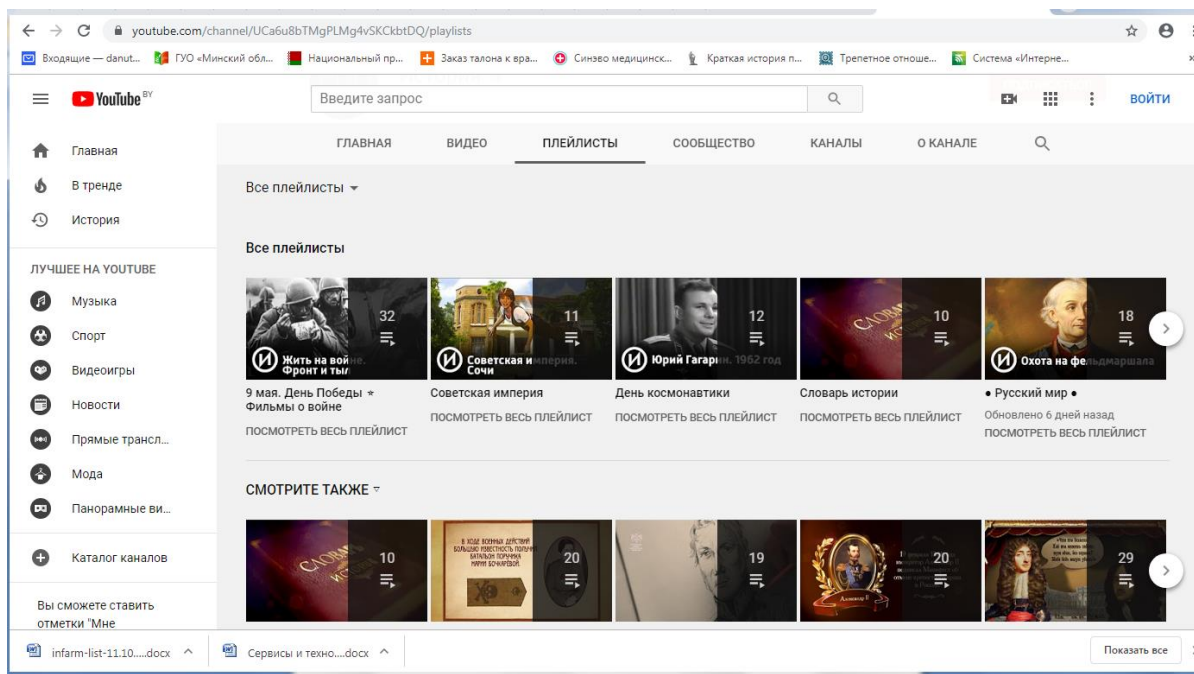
youtube.com/channel/UCa6u8bTMgPLMg4vSKCkbtDQ/playlists

Входящие — danut... ГУО «Минский обл... Национальный пр... Заказ талона к вра... Синэво медицинск... Краткая история п... Трепетное отноше... Система «Интерне...

YouTube BY

Введите запрос

ВОЙТИ

Главная
В тренде
История

ЛУЧШЕЕ НА YOUTUBE

Музыка
Спорт
Видеоигры
Новости
Прямые трансл...
Мода
Панорамные ви...

Каталог каналов

Вы сможете ставить отметки "Мне

ГЛАВНАЯ ВИДЕО ПЛЕЙЛИСТЫ СООБЩЕСТВО КАНАЛЫ О КАНАЛЕ

Все плейлисты

Все плейлисты

32
Жить на войне. Фронт и тыл
9 мая. День Победы ☆ Фильмы о войне
ПОСМОТРЕТЬ ВЕСЬ ПЛЕЙЛИСТ

11
Советская империя. Сочи
Советская империя
ПОСМОТРЕТЬ ВЕСЬ ПЛЕЙЛИСТ

12
Юрий Гагарин. 1962 год
День космонавтики
ПОСМОТРЕТЬ ВЕСЬ ПЛЕЙЛИСТ

10
Словарь истории
ПОСМОТРЕТЬ ВЕСЬ ПЛЕЙЛИСТ

18
Охота на фельдмаршала
• Русский мир •
Обновлено 6 дней назад
ПОСМОТРЕТЬ ВЕСЬ ПЛЕЙЛИСТ

СМОТРИТЕ ТАКЖЕ

10
В ходе военных действий большую известность получил батальон поручика Марии Бочкарёвой.
20
19
Александр II
20
29

infarm-list-11.10.....docx
Сервисы и техно....docx
Показать все